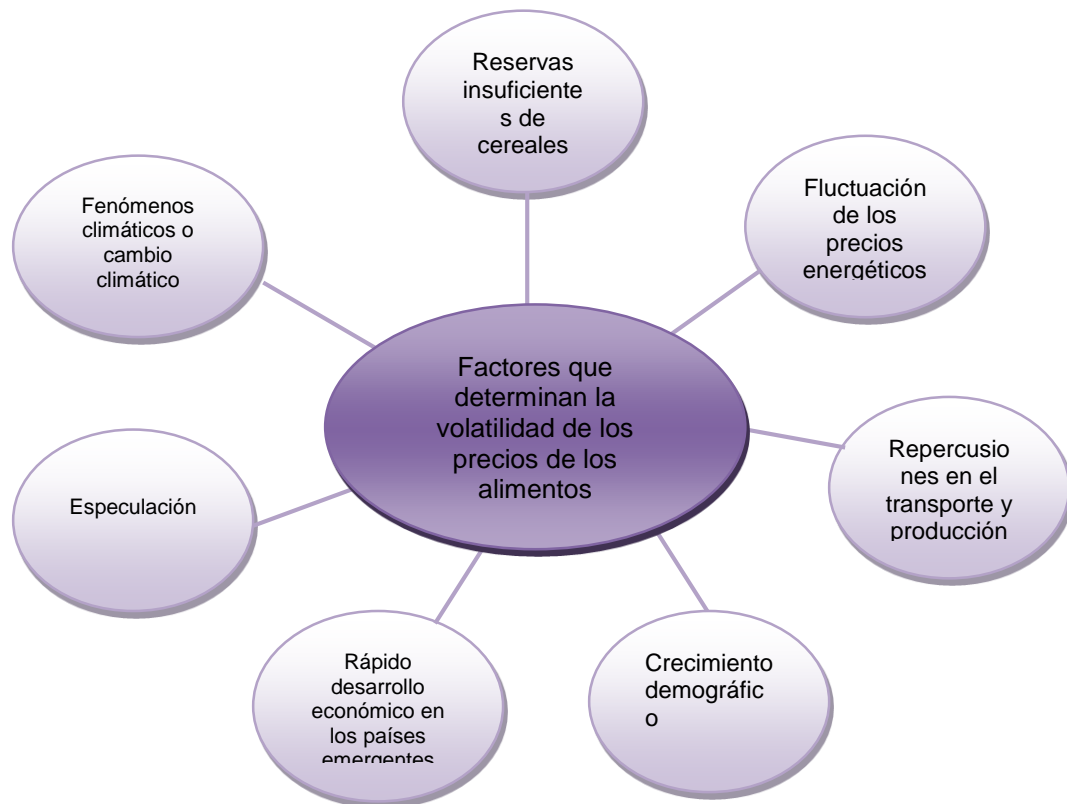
Factores que determinan la volatilidad de los precios de los alimentos

Reservas insuficientes de cereales

Fluctuación de los precios energéticos

Repercusiones en el transporte y producción

Crecimiento demográfico

Rápido desarrollo económico en los países emergentes

Especulación

Fenómenos climáticos o cambio climático